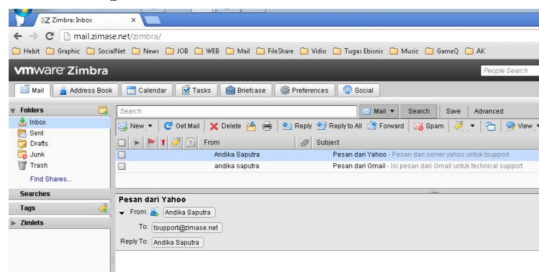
Zimbra: Inbox ×

mail.zimase.net/zimbra/

Hebit | Graphic | SocialNet | News | JOB | WEB | Mail | FileShare | Vidio | Tugas Ebisnis | Music | GameQ | AK

vmware Zimbra

People Search

Mail | Address Book | Calendar | Tasks | Briefcase | Preferences | Social

Folders

Inbox

Sent

Drafts

Junk

Trash

Find Shares...

Searches

Tags

Zimlets

Search

Mail | Search | Save | Advanced

New | Get Mail | Delete | Reply | Reply to All | Forward | Spam | View

| From | Subject |
|---|---|
| Andika Saputra | Pesan dari Yahoo - Pesan dari server yahoo untuk tsupport |
| andika saputra | Pesan dari Gmail - Isi pesan dari Gmail untuk technical support |

Pesan dari Yahoo

From: Andika Saputra

To: tsupport@zimase.net

Reply To: Andika Saputra